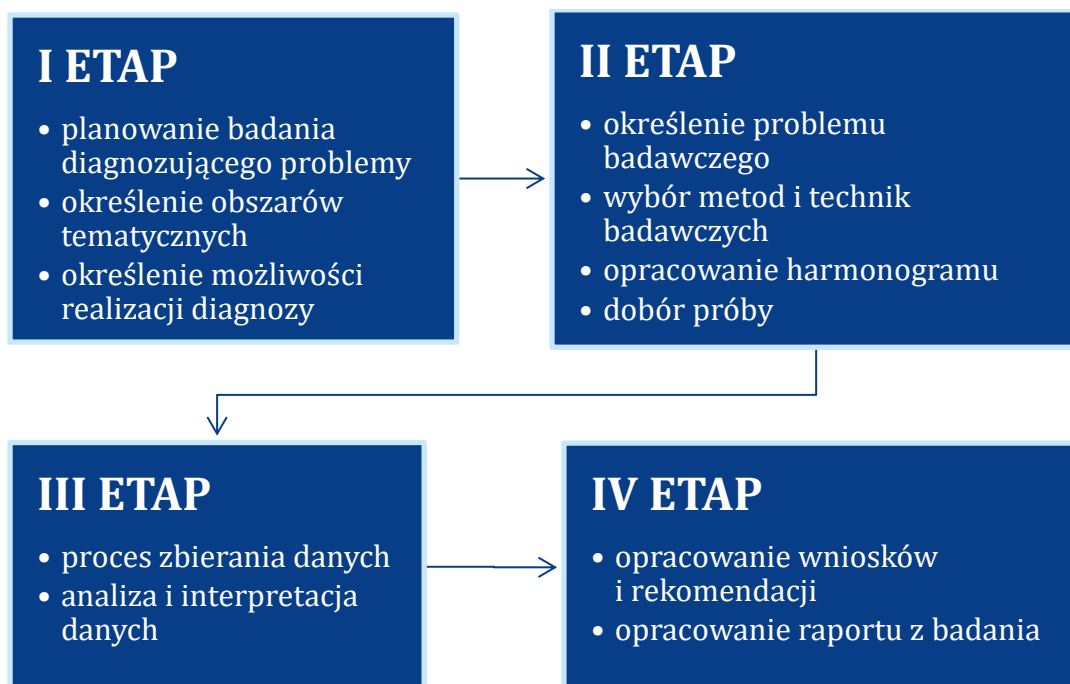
I ETAP

• planowanie badania diagnozującego problemy
• określenie obszarów tematycznych
• określenie możliwości realizacji diagnozy

II ETAP

• określenie problemu badawczego
• wybór metod i technik badawczych
• opracowanie harmonogramu
• dobór próby

III ETAP

• proces zbierania danych
• analiza i interpretacja danych

IV ETAP

• opracowanie wniosków i rekomendacji
• opracowanie raportu z badania